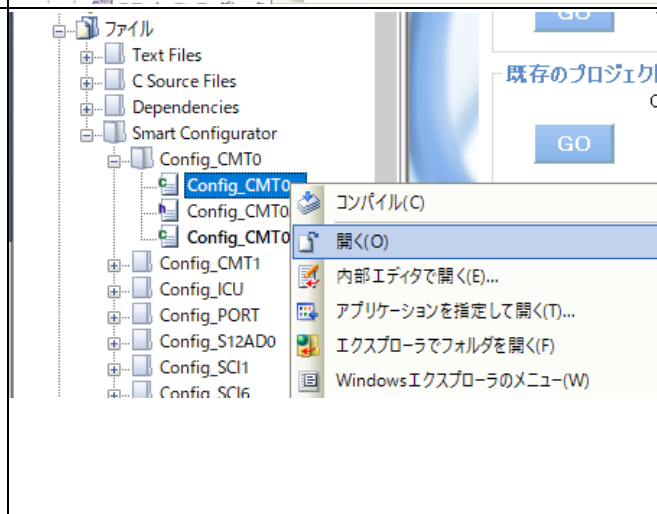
ファイル
Text Files
C Source Files
Dependencies
Smart Configurator
Config_CMT0
Config_CMT0
Config_CMT0
Config_CMT0
Config_CMT1
Config_ICU
Config_PORT
Config_S12AD0
Config_SCI1
Config_SCI6

GO
既存のプロジェク
GO

コンパイル(C)
開く(O)
内部エディタで開く(E)...
アプリケーションを指定して開く(T)...
エクスプローラでフォルダを開く(F)
Windowsエクスプローラのメニュー(W)